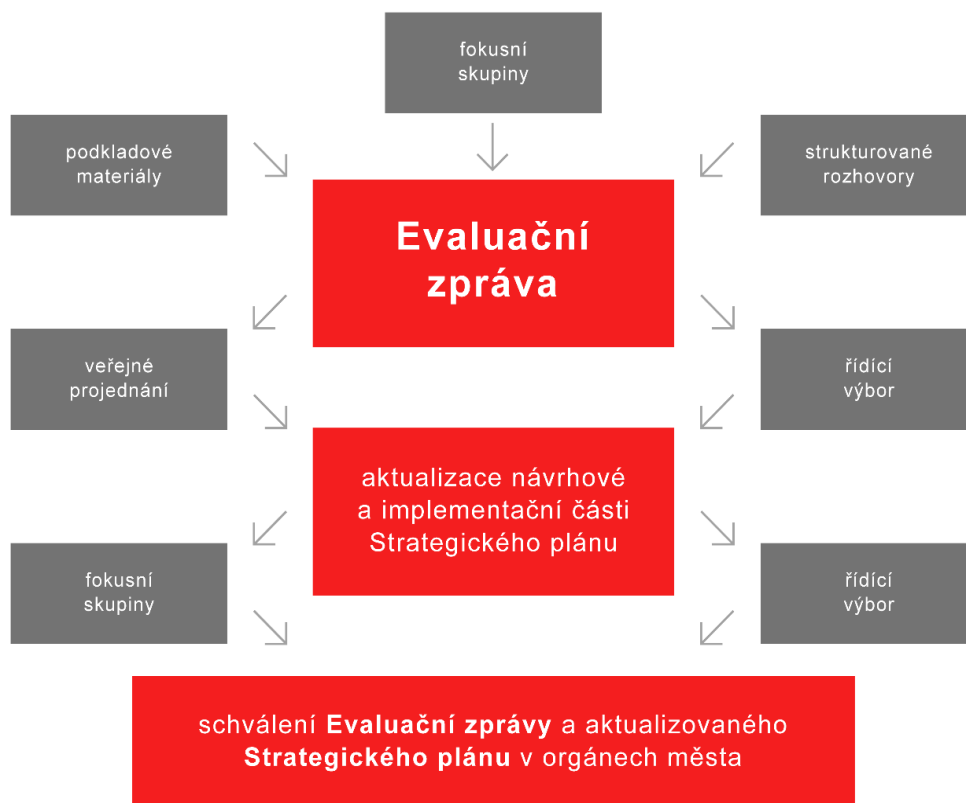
fokusní skupiny

podkladové materiály

strukturované rozhovory

Evaluační zpráva

veřejné projednání

řídící výbor

aktualizace návrhové a implementační části Strategického plánu

fokusní skupiny

řídící výbor

schválení **Evaluační zprávy** a aktualizovaného **Strategického plánu** v orgánech města